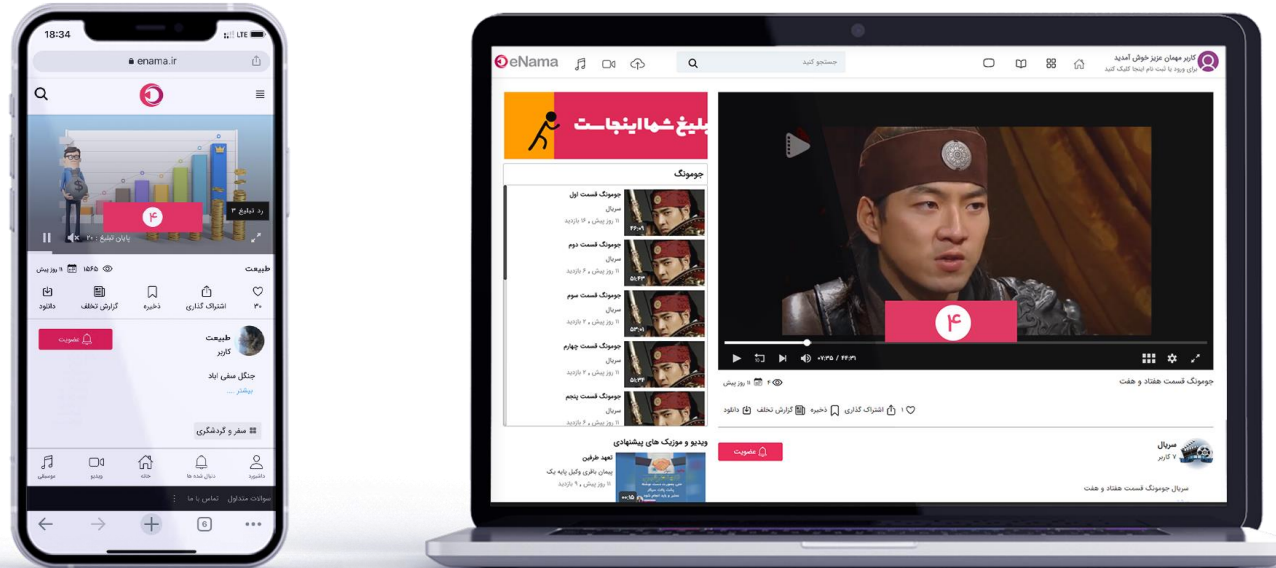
18:34
LTE
enama.ir

۴
رد تبلیغ ۳
پایان تبلیغ : ۲۰

طبیعت
۱۵۶۵
۱ روز پیش
۳۰
اشتراک گذاری
ذخیره
گزارش تخلف
دانلود

طبیعت
کاربر
عضویت
جنگل مثلی اباد
بیشتر ...
سفر و گردشگری

دانلود
دنبال شده ها
خانه
ویدیو
موسیقی

سوالات متداول
تماس با ما

6

eNama
جستجو کنید
کاربر مهمان عزیز خوش آمدید
برای ورود یا ثبت نام اینجا کلیک کنید

تبلیغ شما اینجاست

جومونگ
جومونگ قسمت اول
سریال
۱۱ روز پیش ، ۱۴ بازدید
۴۶:۰۹
جومونگ قسمت دوم
سریال
۱۱ روز پیش ، ۶ بازدید
جومونگ قسمت سوم
سریال
۱۱ روز پیش ، ۲ بازدید
جومونگ قسمت چهارم
سریال
۱۱ روز پیش ، ۵ بازدید
جومونگ قسمت پنجم
سریال
۱۱ روز پیش ، ۶ بازدید

ویدیو و موزیک های پیشنهادی
تعهد طرفین
پیمان باقری وکیل پایه یک
۱۱ روز پیش ، ۹ بازدید

۴
۰۷:۳۵ / ۴۴:۳۱
جومونگ قسمت هفتاد و هفت
۴
۱۱ روز پیش
۱
اشتراک گذاری
ذخیره
گزارش تخلف
دانلود
سریال
۷ کاربر
عضویت
سریال جومونگ قسمت هفتاد و هفت